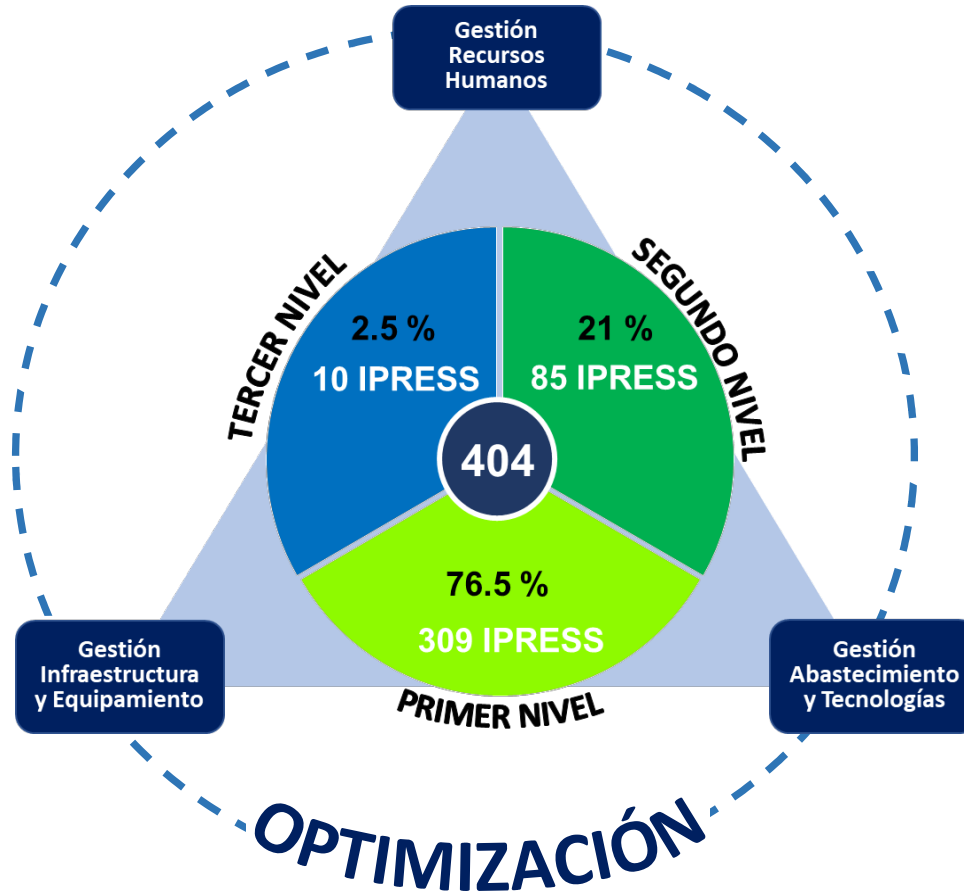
Gestión Recursos Humanos

TERCER NIVEL

2.5 %
10 IPRESS

SEGUNDO NIVEL

21 %
85 IPRESS

404

76.5 %
309 IPRESS

PRIMER NIVEL

Gestión Infraestructura y Equipamiento

Gestión Abastecimiento y Tecnologías

OPTIMIZACIÓN